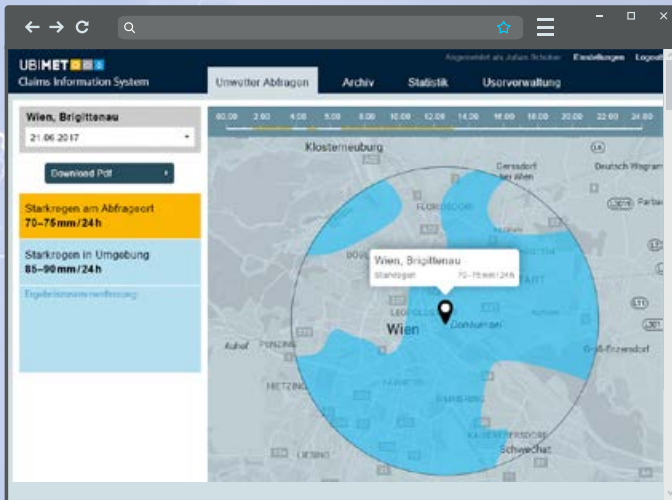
UBIMET
Claims Information System

Angemeldet als Julian Schober  Einstellungen  Logout

Unwetter Abfragen  Archiv  Statistik  Userverwaltung

Wien, Brigittenau
21.06.2017

Download Pdf

Starkregen am Abfrageort
70–75mm/24h

Starkregen in Umgebung
85–90mm/24h

Ergebnisinterpretierung

00:00 2:00 4:00 6:00 8:00 10:00 12:00 14:00 16:00 18:00 20:00 22:00 24:00

Klosterneuburg
Gerasdorf bei Wien
Deutsch Wagram
Parbas
FLORIDSDORF
Wien, Brigittenau
Standort 70–75mm/24h
Wien
Donaustadt
LEOPOLDSTADT
Auhof
PENZING
HIETZING
SIMMERING
Groß-Enzersdorf
KAISEREBERSDORF
Schwechat